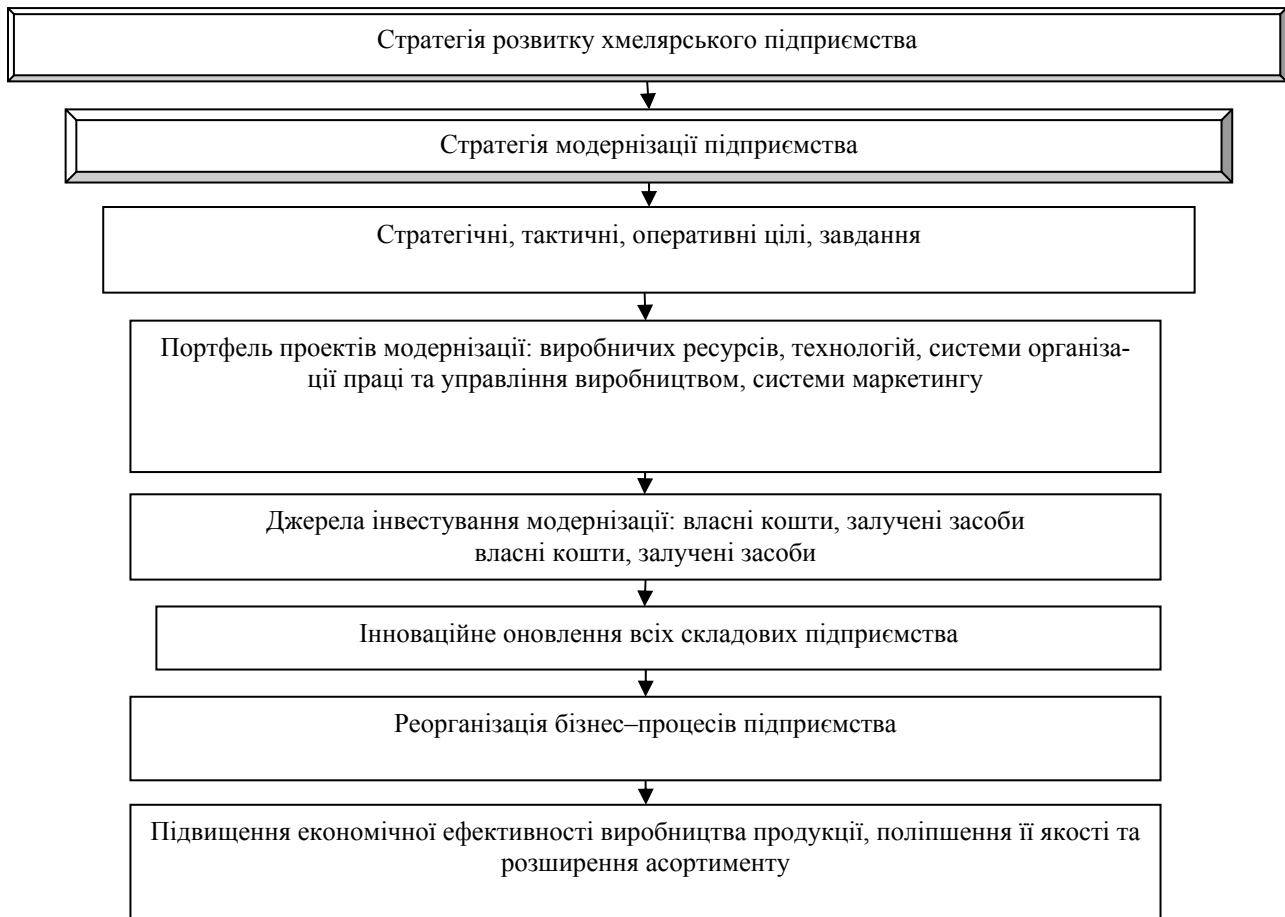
Стратегія розвитку хмелярського підприємства

Стратегія модернізації підприємства

Стратегічні, тактичні, оперативні цілі, завдання

Портфель проектів модернізації: виробничих ресурсів, технологій, системи організації праці та управління виробництвом, системи маркетингу

Джерела інвестування модернізації: власні кошти, залучені засоби
власні кошти, залучені засоби

Інноваційне оновлення всіх складових підприємства

Реорганізація бізнес–процесів підприємства

Підвищення економічної ефективності виробництва продукції, поліпшення її якості та розширення асортименту